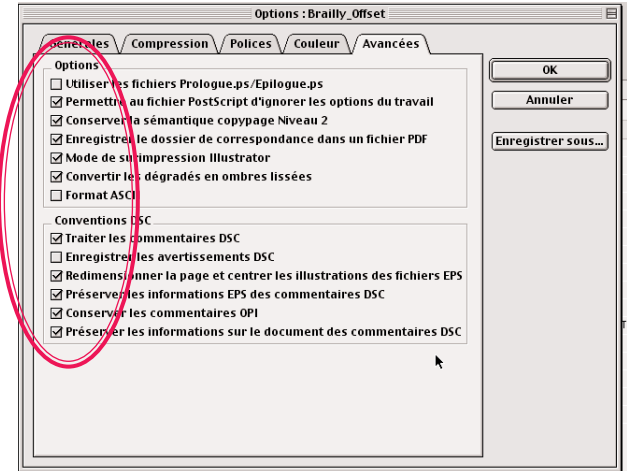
Options : Brailly_Offset

Générales | Compression | Polices | Couleur | Avancées

Options

☐ Utiliser les fichiers Prologue.ps/Epilogue.ps
☑ Permettre au fichier PostScript d'ignorer les options du travail
☑ Conserver la sémantique copypage Niveau 2
☑ Enregistrer le dossier de correspondance dans un fichier PDF
☑ Mode de surimpression Illustrator
☑ Convertir les dégradés en ombres lissées
☐ Format ASCII

Conventions DSC

☑ Traiter les commentaires DSC
☐ Enregistrer les avertissements DSC
☑ Redimensionner la page et centrer les illustrations des fichiers EPS
☑ Préserver les informations EPS des commentaires DSC
☑ Conserver les commentaires OPI
☑ Préserver les informations sur le document des commentaires DSC

OK

Annuler

Enregistrer sous...